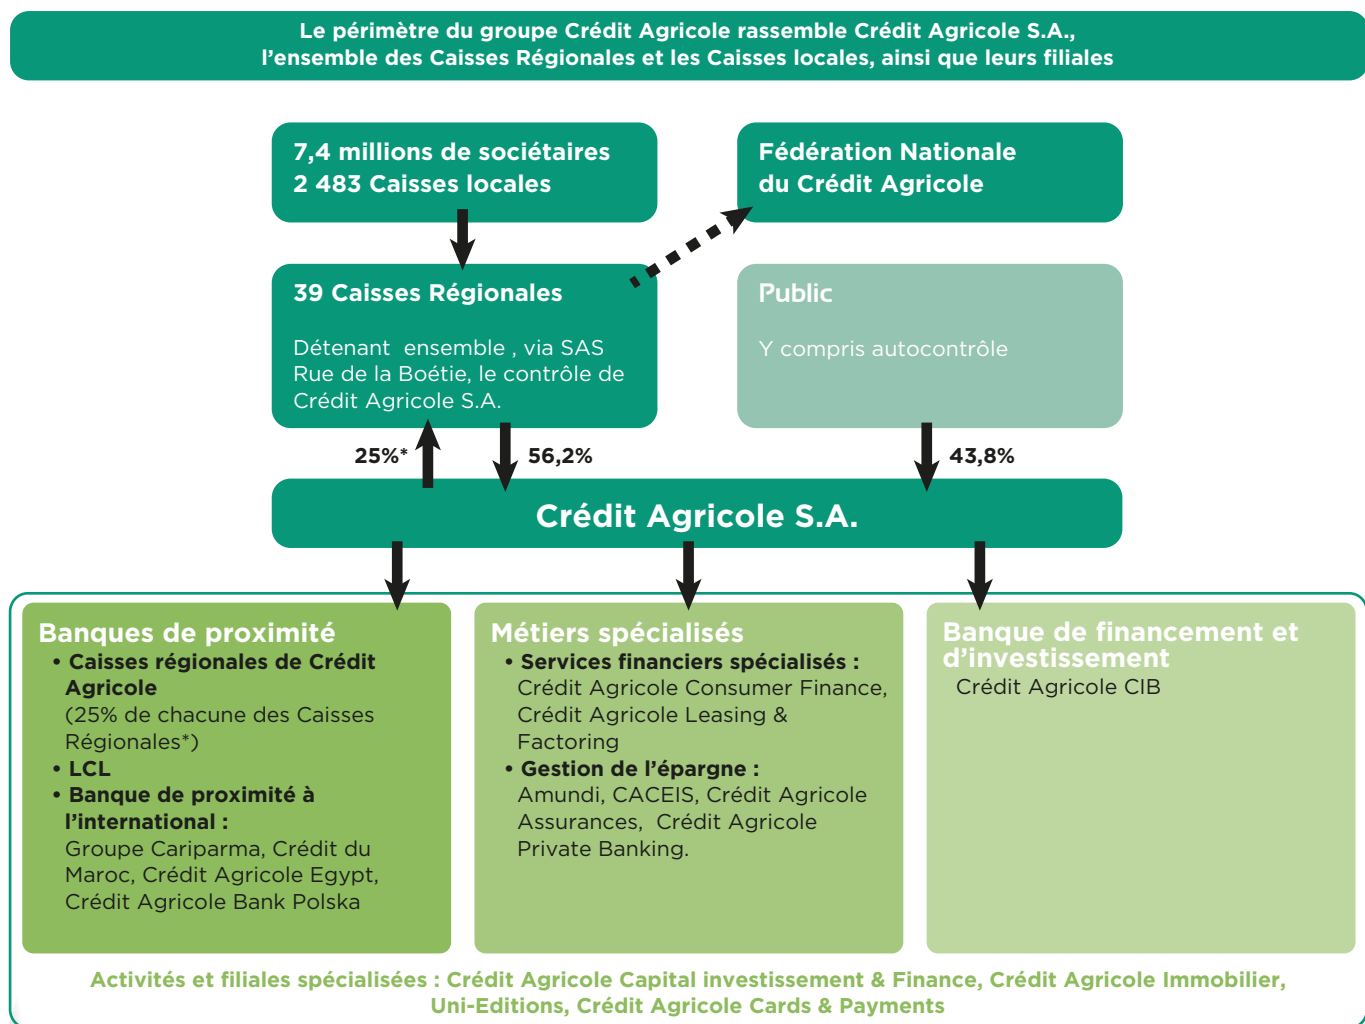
Le périmètre du groupe Crédit Agricole rassemble Crédit Agricole S.A., l'ensemble des Caisses Régionales et les Caisses locales, ainsi que leurs filiales

7,4 millions de sociétaires
2 483 Caisses locales

Fédération Nationale du Crédit Agricole

39 Caisses Régionales

Détenant ensemble , via SAS Rue de la Boétie, le contrôle de Crédit Agricole S.A.

Public

Y compris autocontrôle

25%*

56,2%

43,8%

Crédit Agricole S.A.

Banques de proximité
• Caisses régionales de Crédit Agricole
(25% de chacune des Caisses Régionales*)
• LCL
• Banque de proximité à l'international :
Groupe Cariparma, Crédit du Maroc, Crédit Agricole Egypt, Crédit Agricole Bank Polska

Métiers spécialisés
• Services financiers spécialisés :
Crédit Agricole Consumer Finance, Crédit Agricole Leasing & Factoring
• Gestion de l'épargne :
Amundi, CACEIS, Crédit Agricole Assurances, Crédit Agricole Private Banking.

Banque de financement et d'investissement
Crédit Agricole CIB

Activités et filiales spécialisées : Crédit Agricole Capital investissement & Finance, Crédit Agricole Immobilier, Uni-Editions, Crédit Agricole Cards & Payments